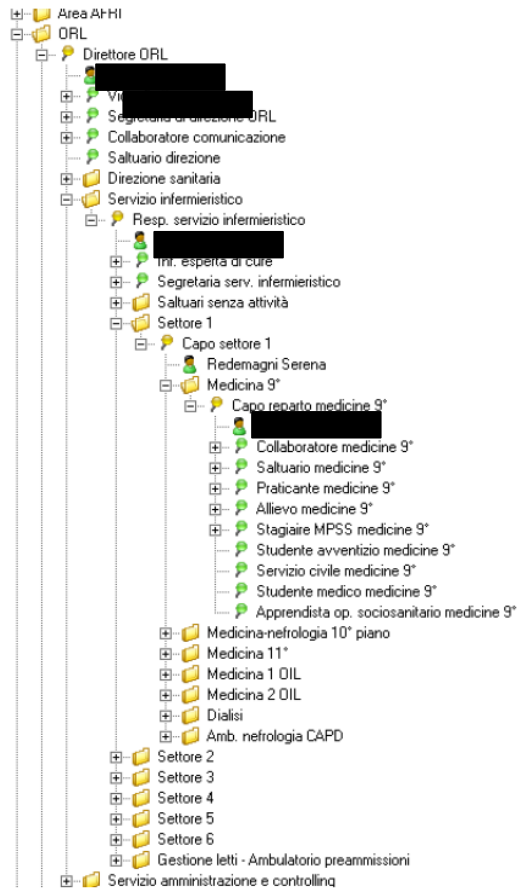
Area AFRI
ORL
Direttore ORL
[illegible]
Vi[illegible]
Segretaria di direzione ORL
Collaboratore comunicazione
Saltuario direzione
Direzione sanitaria
Servizio infermieristico
Resp. servizio infermieristico
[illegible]
Inf. esperta di cure
Segretaria serv. infermieristico
Saltuari senza attività
Settore 1
Capo settore 1
Redemagni Serena
Medicina 9°
Capo reparto medicine 9°
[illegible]
Collaboratore medicine 9°
Saltuario medicine 9°
Praticante medicine 9°
Allievo medicine 9°
Stagiaire MPSS medicine 9°
Studente avventizio medicine 9°
Servizio civile medicine 9°
Studente medico medicine 9°
Apprendista op. sociosanitario medicine 9°
Medicina-nefrologia 10° piano
Medicina 11°
Medicina 1 OIL
Medicina 2 OIL
Dialisi
Amb. nefrologia CAPD
Settore 2
Settore 3
Settore 4
Settore 5
Settore 6
Gestione letti - Ambulatorio preammissioni
Servizio amministrazione e controlling